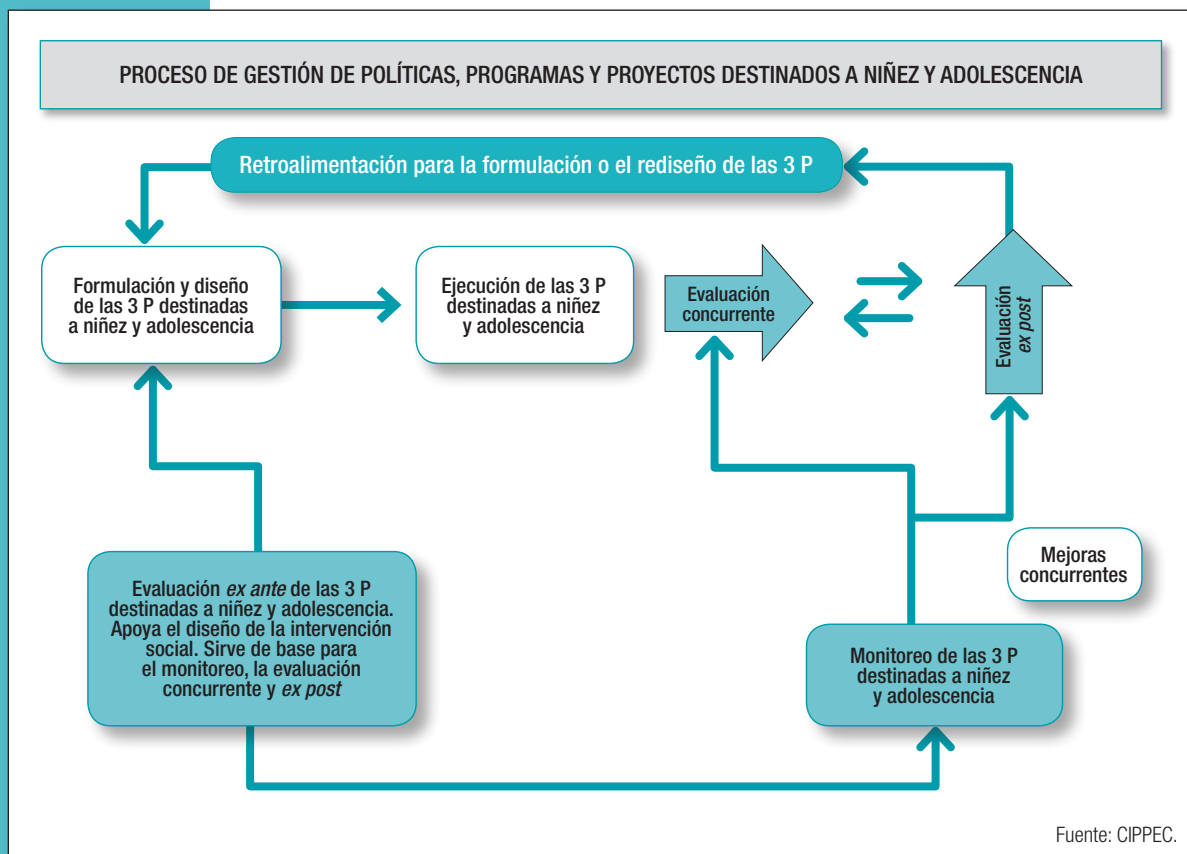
PROCESO DE GESTIÓN DE POLÍTICAS, PROGRAMAS Y PROYECTOS DESTINADOS A NIÑEZ Y ADOLESCENCIA

Retroalimentación para la formulación o el rediseño de las 3 P

Formulación y diseño de las 3 P destinadas a niñez y adolescencia

Ejecución de las 3 P destinadas a niñez y adolescencia

Evaluación concurrente

Evaluación *ex post*

Mejoras concurrentes

Evaluación *ex ante* de las 3 P destinadas a niñez y adolescencia. Apoya el diseño de la intervención social. Sirve de base para el monitoreo, la evaluación concurrente y *ex post*

Monitoreo de las 3 P destinadas a niñez y adolescencia

Fuente: CIPPEC.